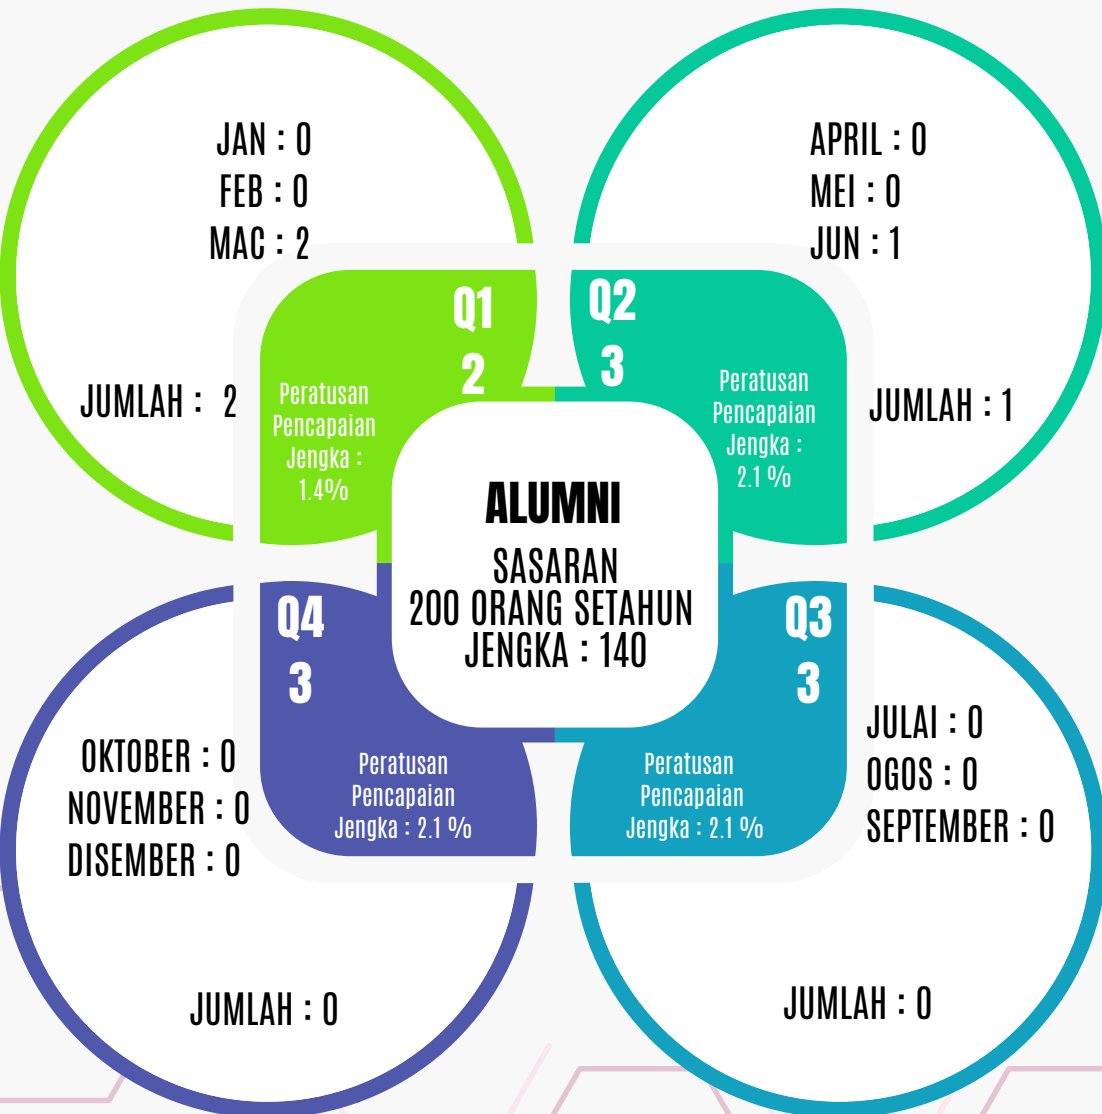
JAN : 0
FEB : 0
MAC : 2

JUMLAH : 2

APRIL : 0
MEI : 0
JUN : 1

JUMLAH : 1

Q1
2
Peratusan Pencapaian Jengka : 1.4%

Q2
3
Peratusan Pencapaian Jengka : 2.1 %

ALUMNI
SASARAN
200 ORANG SETAHUN
JENGKA : 140

Q4
3
Peratusan Pencapaian Jengka : 2.1 %

Q3
3
Peratusan Pencapaian Jengka : 2.1 %

OKTOBER : 0
NOVEMBER : 0
DISEMBER : 0

JUMLAH : 0

JULAI : 0
OGOS : 0
SEPTEMBER : 0

JUMLAH : 0